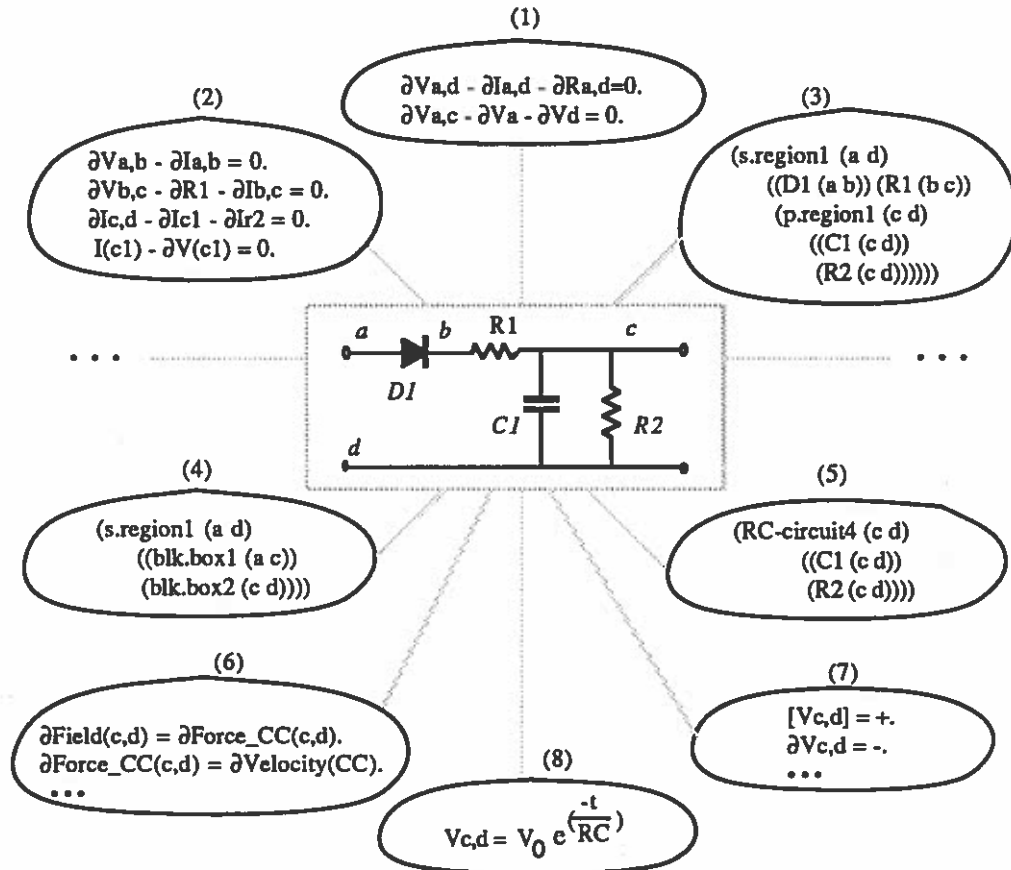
(1)

∂Va,d - ∂Ia,d - ∂Ra,d=0.
∂Va,c - ∂Va - ∂Vd = 0.

(2)

∂Va,b - ∂Ia,b = 0.
∂Vb,c - ∂R1 - ∂Ib,c = 0.
∂Ic,d - ∂Ic1 - ∂Ir2 = 0.
I(c1) - ∂V(c1) = 0.

(3)

(s.region1 (a d)
((D1 (a b)) (R1 (b c))
(p.region1 (c d)
((C1 (c d))
(R2 (c d))))))

. . .

a b R1 c

D1

C1 R2

d

. . .

(4)

(s.region1 (a d)
((blk.box1 (a c))
(blk.box2 (c d))))

(5)

(RC-circuit4 (c d)
((C1 (c d))
(R2 (c d))))

(6)

∂Field(c,d) = ∂Force_CC(c,d).
∂Force_CC(c,d) = ∂Velocity(CC).
• • •

(7)

[Vc,d] = +.
∂Vc,d = -.
• • •

(8)

$Vc,d = V_0 e^{(\frac{-t}{RC})}$